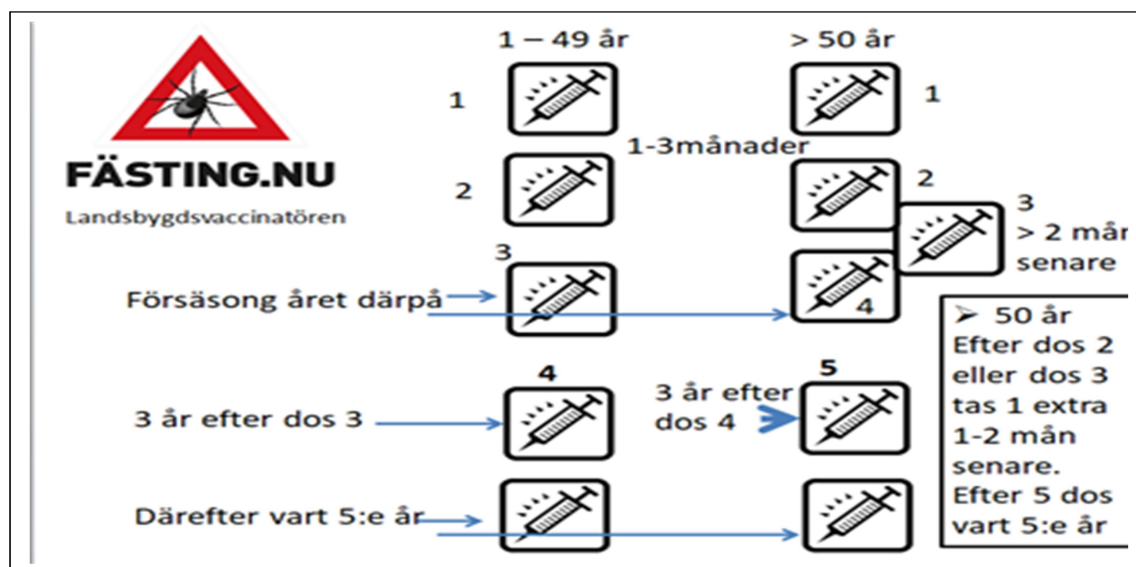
FÄSTING.NU
Landsbygdsvaccinatören

1 – 49 år

> 50 år

1

1

1-3månader

2

2

3
> 2 mån
senare

3

Försäsong året därpå

4

➢ 50 år
Efter dos 2 eller dos 3 tas 1 extra 1-2 mån senare.
Efter 5 dos vart 5:e år

4

5

3 år efter dos 3

3 år efter dos 4

Därefter vart 5:e år